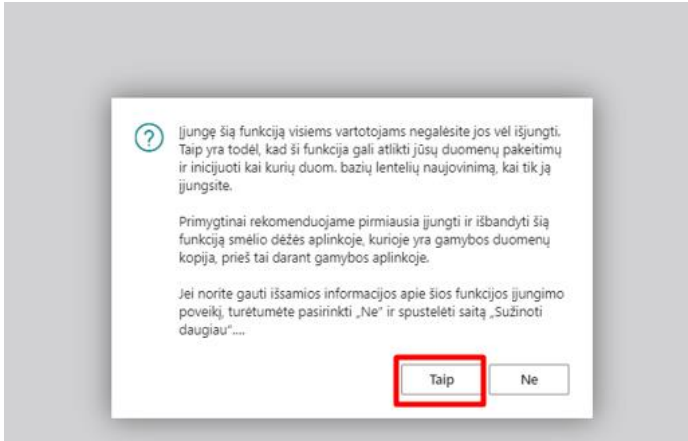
?

Įjungę šią funkciją visiems vartotojams negalėsite jos vėl išjungti. Taip yra todėl, kad ši funkcija gali atlikti jūsų duomenų pakeitimų ir inicijuoti kai kurių duom. bazių lentelių naujovinimą, kai tik ją įjungsite.

Primygtinai rekomenduojame pirmiausia įjungti ir išbandyti šią funkciją smėlio dėžės aplinkoje, kurioje yra gamybos duomenų kopija, prieš tai darant gamybos aplinkoje.

Jei norite gauti išsamios informacijos apie šios funkcijos įjungimo poveikį, turėtumėte pasirinkti „Ne" ir spustelėti saitą „Sužinoti daugiau"....

Taip

Ne